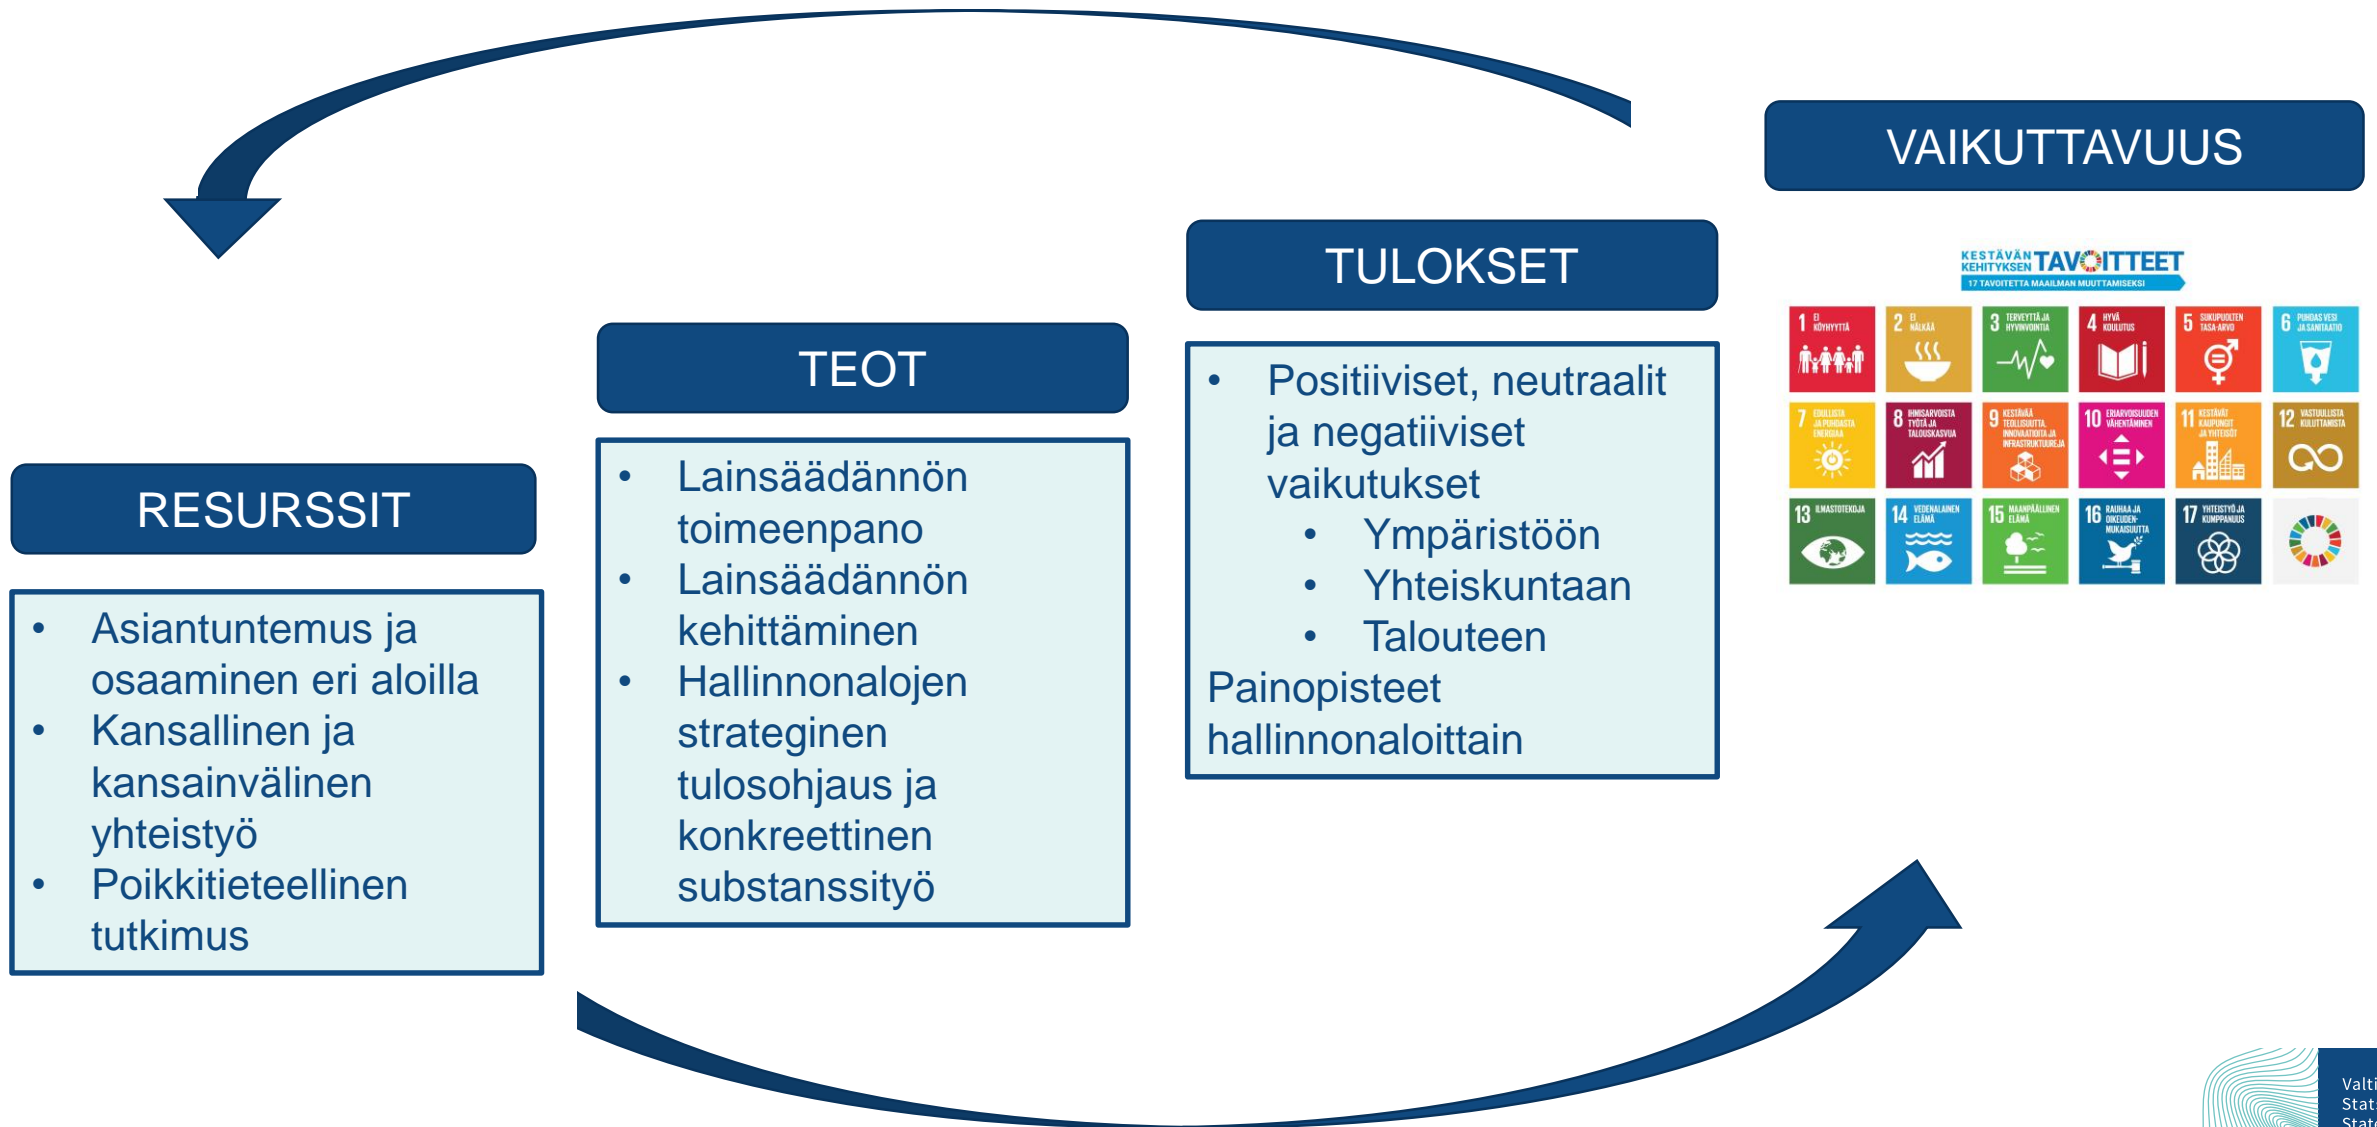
VAIKUTTAVUUS

TULOKSET

- Positiiviset, neutraalit ja negatiiviset vaikutukset
  - Ympäristöön
  - Yhteiskuntaan
  - Talouteen

Painopisteet hallinnonaloittain

TEOT

- Lainsäädännön toimeenpano
- Lainsäädännön kehittäminen
- Hallinnonalojen strateginen tulosohjaus ja konkreettinen substanssityö

RESURSSIT

- Asiantuntemus ja osaaminen eri aloilla
- Kansallinen ja kansainvälinen yhteistyö
- Poikkitieteellinen tutkimus

KESTÄVÄN KEHITYKSEN TAVOITTEET
17 TAVOITETTA MAAILMAN MUUTTAMISEKSI

1 EI KÖYHYYTTÄ
2 EI NÄLKÄÄ
3 TERVEYTTÄ JA HYVINVOINTIA
4 HYVÄ KOULUTUS
5 SUKUPUOLTEN TASA-ARVO
6 PUHDAS VESI JA SANITAATIO
7 EDULLISTA JA PUHDASTA ENERGIAA
8 IHMISARVOISTA TYÖTÄ JA TALOUSKASVUA
9 KESTÄVÄÄ TEOLLISUUTTA, INNOVAATIOITA JA INFRASTRUKTUUREJA
10 ERIARVOISUUDEN VÄHENTÄMINEN
11 KESTÄVÄT KAUPUNGIT JA YHTEISÖT
12 VASTUULLISTA KULUTTAMISTA
13 ILMASTOTEKOJA
14 VEDENALAINEN ELÄMÄ
15 MAANPÄÄLLINEN ELÄMÄ
16 RAUHAA JA OIKEUDENMUKAISUUTTA
17 YHTEISTYÖ JA KUMPPANUUS

Valti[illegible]
Stat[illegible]
Sta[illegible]